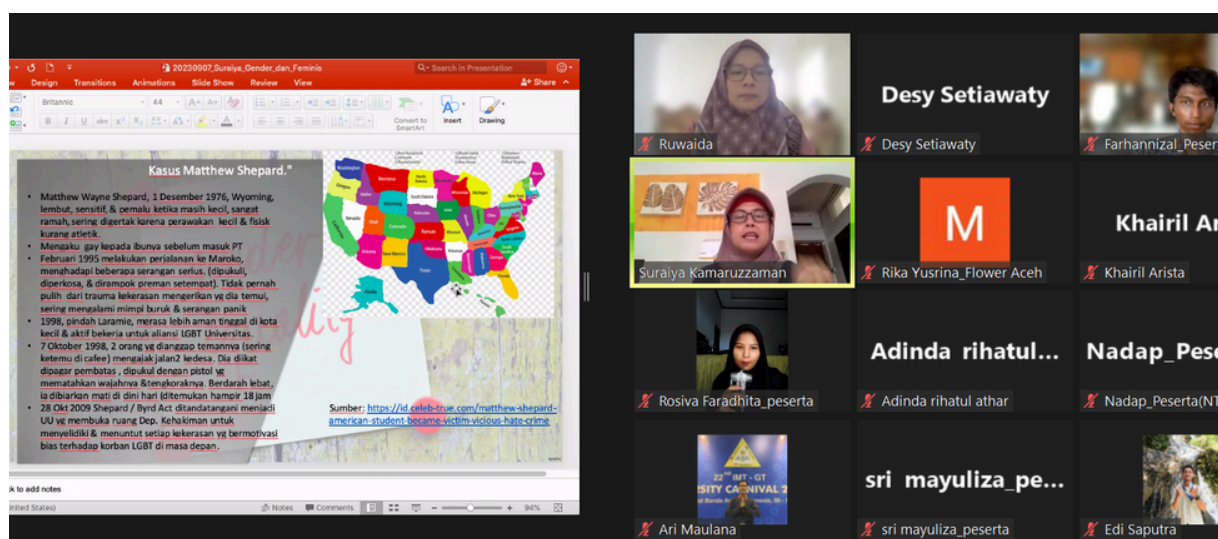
20230907_Suraiya_Gender_dan_Feminis

Search in Presentation

Design Transitions Animations Slide Show Review View

Share

Britannic 44

Convert to SmartArt

Insert

Drawing

Kasus Matthew Shepard."

- Matthew Wayne Shepard, 1 Desember 1976, Wyoming, lembut, sensitif, & pemalu ketika masih kecil, sangat ramah, sering diejek karena perawakan kecil & fisisk kurang atletik.
- Mengaku gay kepada ibunya sebelum masuk PT
- Februari 1995 melakukan perjalanan ke Maroko, menghadapi beberapa serangan serius. (dipukuli, diperkosa, & dirampok preman setempat). Tidak pernah pulih dari trauma kekerasan mengerikan yg dia temui, sering mengalami mimpi buruk & serangan panik
- 1998, pindah Laramie, merasa lebih aman tinggal di kota kecil & aktif bekerja untuk aliansi LGBT Universitas.
- 7 Oktober 1998, 2 orang yg dianggap temannya (sering ketemu di cafee) mengajak jalan2 kedesa. Dia dikat dipagar pembatas , dipukul dengan pistol yg mematahkan wajahnya &tengkoraknya. Berdarah lebat, ia dibiarkan mati di dini hari (ditemukan hampir 18 jam
- 28 Okt 2009 Shepard / Byrd Act ditandatangani menjadi UU yg membuka ruang Dep. Kehakiman untuk menyelidiki & menuntut setiap kekerasan yg bermotivasi bias terhadap korban LGBT di masa depan.

Sumber: https://id.celeb-true.com/matthew-shepard-american-student-became-victim-vicious-hate-crime

k to add notes

nited States)

Notes Comments

94%

Ruwaida

Desy Setiawaty

Desy Setiawaty

Farhannizal_Peser

Suraiya Kamaruzzaman

M

Rika Yusrina_Flower Aceh

Khairil Ar

Khairil Arista

Rosiva Faradhita_peserta

Adinda rihatul...

Adinda rihatul athar

Nadap_Pese

Nadap_Peserta(NT

22nd IMT-GT

SITY CARNIVAL 2

Ari Maulana

sri mayuliza_pe...

sri mayuliza_peserta

Edi Saputra